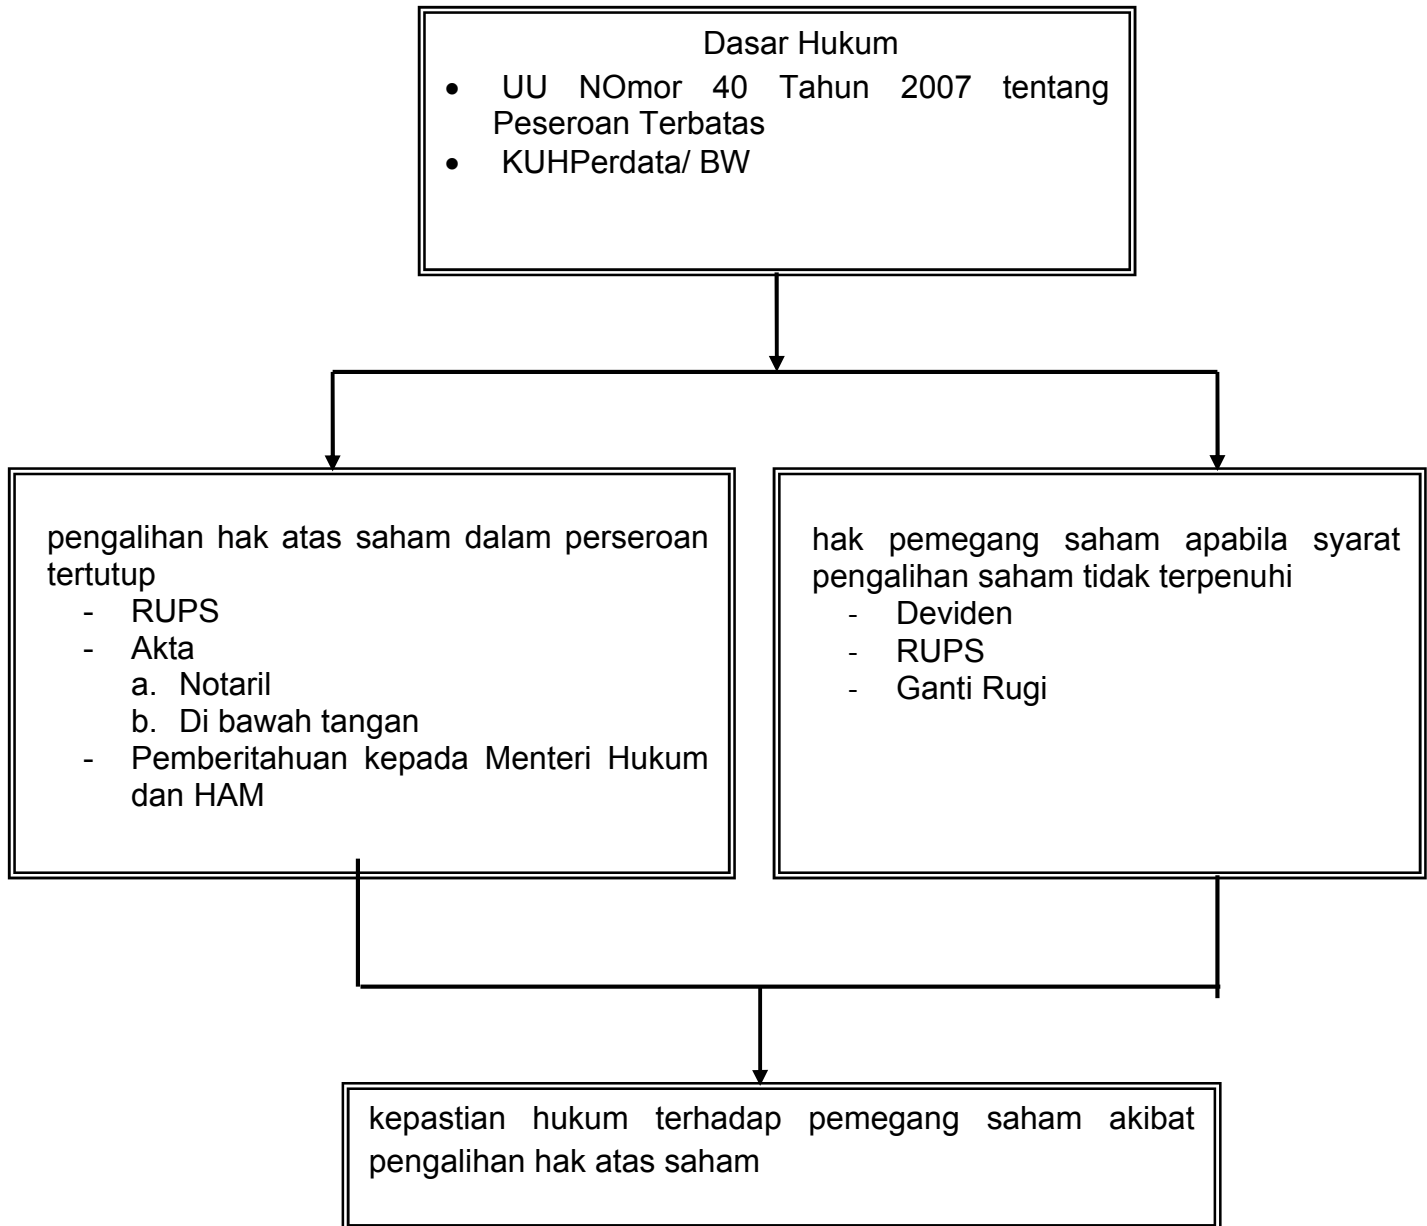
Dasar Hukum

- UU NOmor 40 Tahun 2007 tentang Peseroan Terbatas
- KUHPerdata/ BW

pengalihan hak atas saham dalam perseroan tertutup
- RUPS
- Akta
  a. Notaril
  b. Di bawah tangan
- Pemberitahuan kepada Menteri Hukum dan HAM

hak pemegang saham apabila syarat pengalihan saham tidak terpenuhi
- Deviden
- RUPS
- Ganti Rugi

kepastian hukum terhadap pemegang saham akibat pengalihan hak atas saham